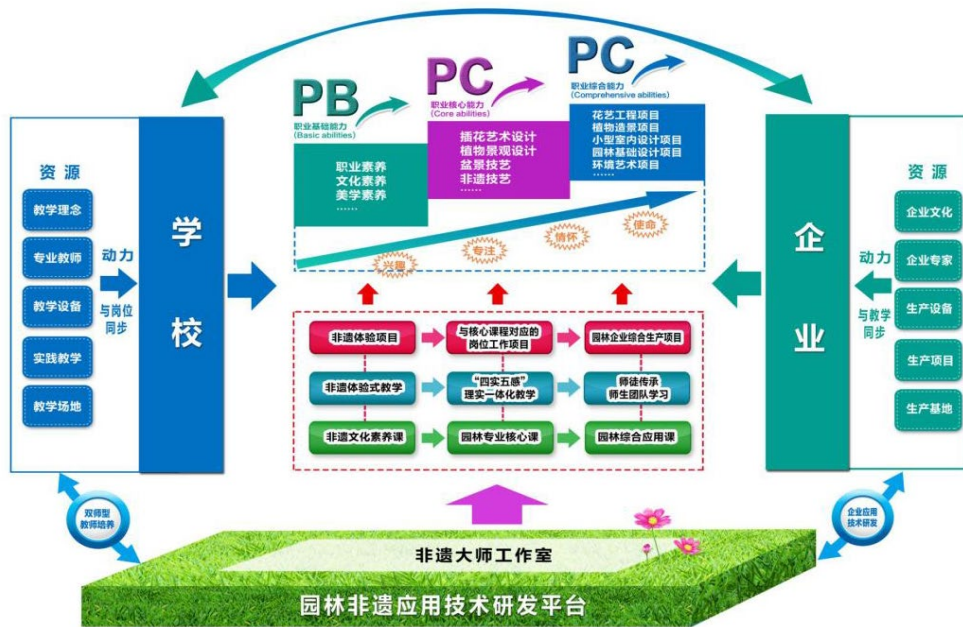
PB
职业基础能力
(Basic abilities)

职业素养
文化素养
美学素养
……

PC
职业核心能力
(Core abilities)

插花艺术设计
植物景观设计
盆景技艺
非遗技艺
……

PC
职业综合能力
(Comprehensive abilities)

花艺工程项目
植物造景项目
小型室内设计项目
园林基础设计项目
环境艺术项目
……

兴趣
专注
情怀
使命

资源
教学理念
专业教师
教学设备
实践教学
教学场地

动力
与岗位同步

学
校

非遗体验项目
与核心课程对应的岗位工作项目
园林企业综合生产项目
非遗体验式教学
"四实五感"理实一体化教学
师徒传承 师生团队学习
非遗文化素养课
园林专业核心课
园林综合应用课

企
业

动力
与教学同步

资源
企业文化
企业专家
生产设备
生产项目
生产基地

双师型教师培养

企业应用技术研发

非遗大师工作室

园林非遗应用技术研发平台